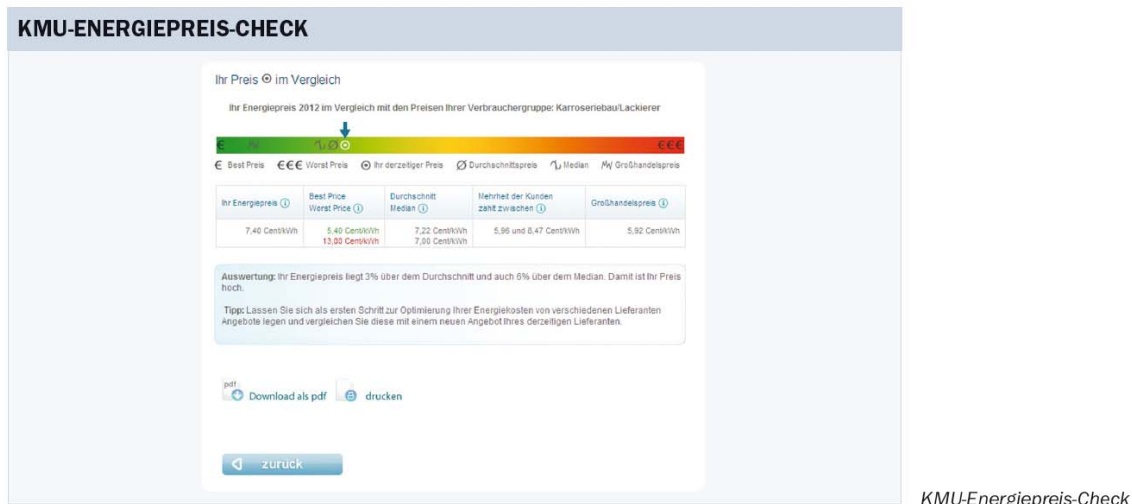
KMU-ENERGIEPREIS-CHECK

Ihr Preis ⊙ im Vergleich

Ihr Energiepreis 2012 im Vergleich mit den Preisen Ihrer Verbrauchergruppe: Karroseriebau/Lackierer

€ Best Preis €€€ Worst Preis ⊙ Ihr derzeitiger Preis Ø Durchschnittspreis Median Großhandelspreis

| Ihr Energiepreis ⓘ | Best Price Worst Price ⓘ | Durchschnitt Median ⓘ | Mehrheit der Kunden zahlt zwischen ⓘ | Großhandelspreis ⓘ |
|---|---|---|---|---|
| 7,40 Cent/kWh | 5,40 Cent/kWh 13,00 Cent/kWh | 7,22 Cent/kWh 7,00 Cent/kWh | 5,96 und 8,47 Cent/kWh | 5,92 Cent/kWh |

Auswertung: Ihr Energiepreis liegt 3% über dem Durchschnitt und auch 6% über dem Median. Damit ist Ihr Preis hoch.

Tipp: Lassen Sie sich als ersten Schritt zur Optimierung Ihrer Energiekosten von verschiedenen Lieferanten Angebote legen und vergleichen Sie diese mit einem neuen Angebot Ihres derzeitigen Lieferanten.

pdf Download als pdf drucken

zurück

KMU-Energiepreis-Check